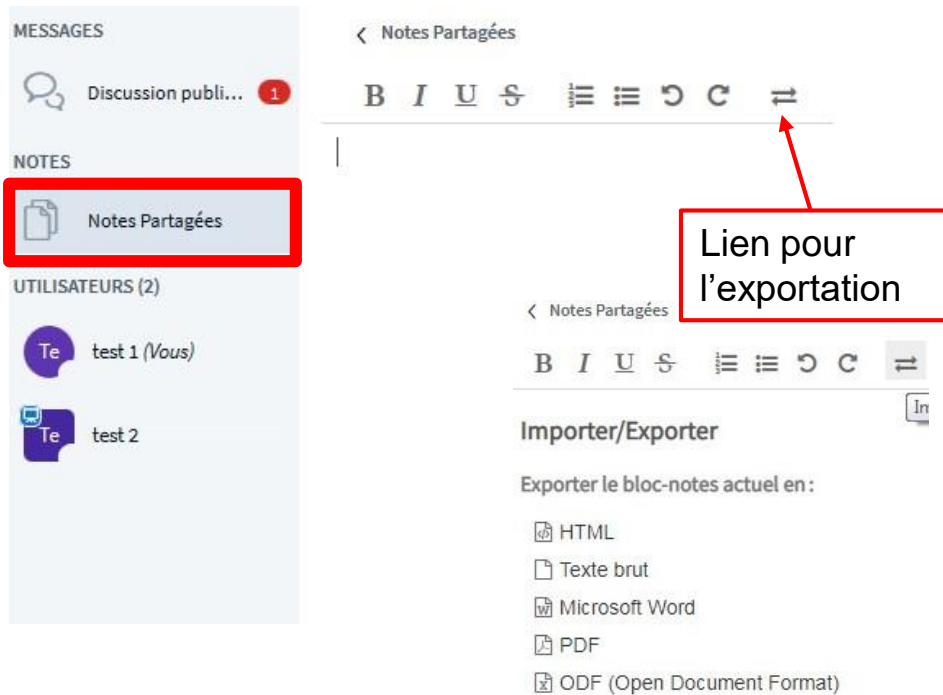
MESSAGES

Discussion publi... 1

NOTES

Notes Partagées

UTILISATEURS (2)

Te test 1 (Vous)

Te test 2

Notes Partagées

B I U S

Lien pour l'exportation

Notes Partagées

B I U S

In

Importer/Exporter

Exporter le bloc-notes actuel en :

HTML

Texte brut

Microsoft Word

PDF

ODF (Open Document Format)